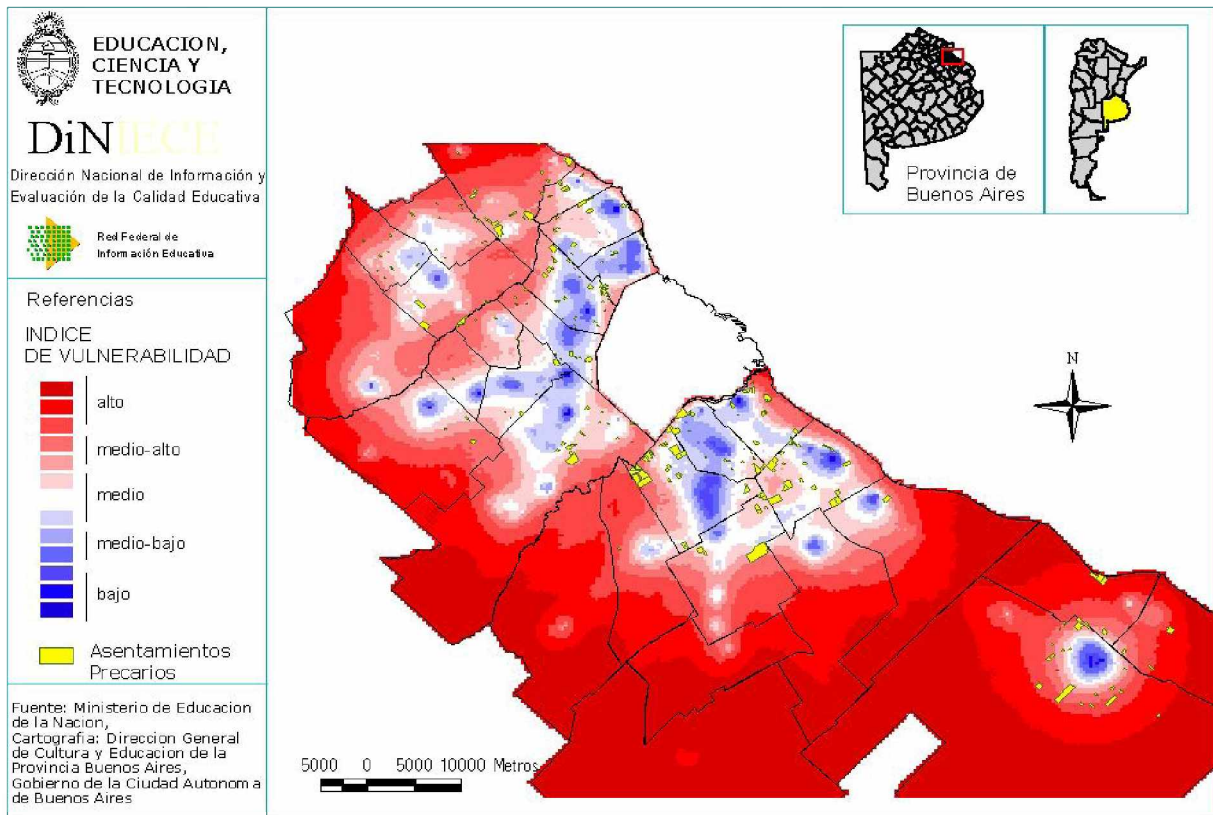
EDUCACION, CIENCIA Y TECNOLOGIA

DiNIECE

Dirección Nacional de Información y Evaluación de la Calidad Educativa

Red Federal de Información Educativa

Referencias

INDICE DE VULNERABILIDAD

alto

medio-alto

medio

medio-bajo

bajo

Asentamientos Precarios

Fuente: Ministerio de Educacion de la Nacion,
Cartografia: Direccion General de Cultura y Educacion de la Provincia Buenos Aires,
Gobierno de la Ciudad Autonoma de Buenos Aires

Provincia de Buenos Aires

N

5000 0 5000 10000 Metros